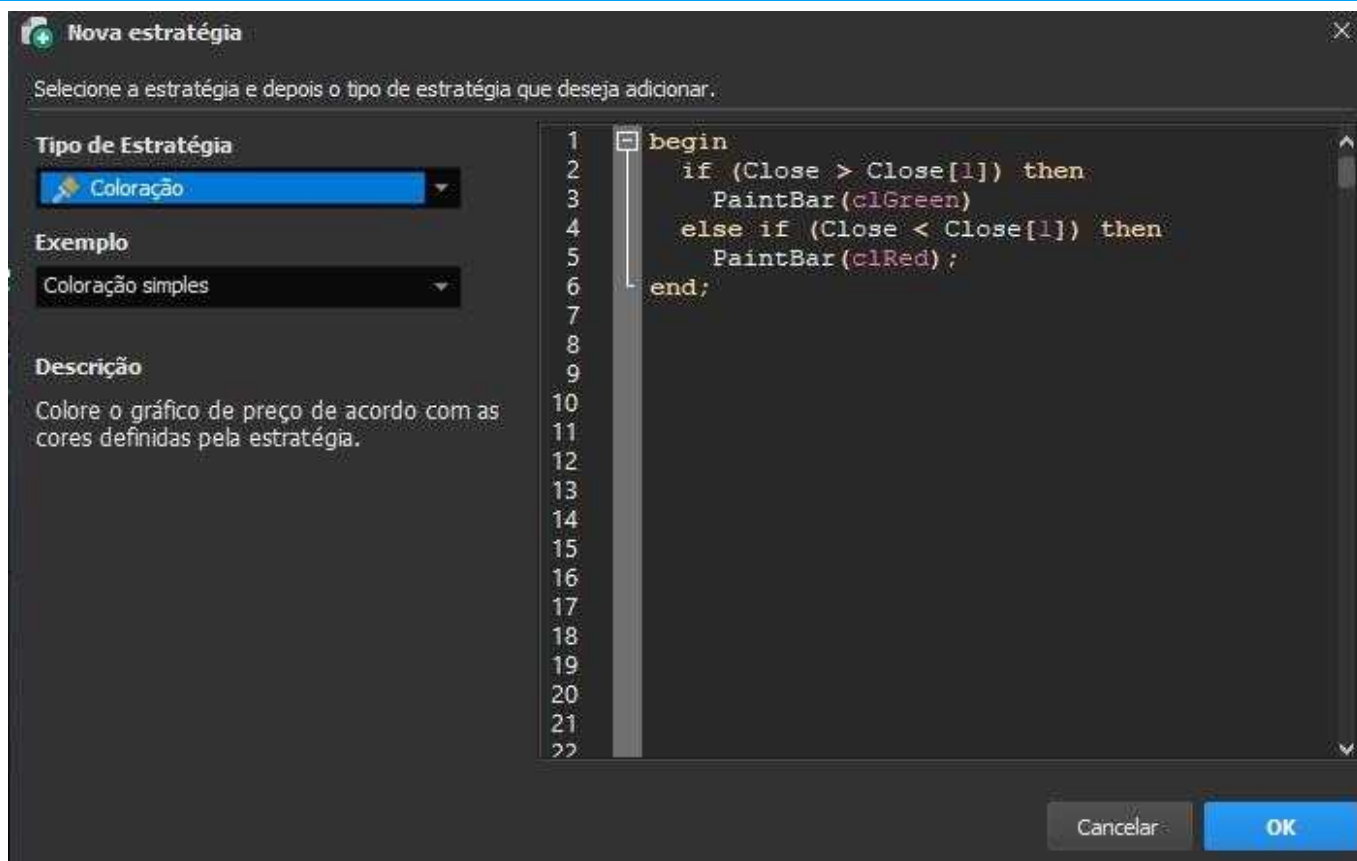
Nova estratégia

Selecione a estratégia e depois o tipo de estratégia que deseja adicionar.

Tipo de Estratégia

Coloração

Exemplo

Coloração simples

Descrição

Colore o gráfico de preço de acordo com as cores definidas pela estratégia.

1 begin
2 if (Close > Close[1]) then
3 PaintBar(clGreen)
4 else if (Close < Close[1]) then
5 PaintBar(clRed);
6 end;
7
8
9
10
11
12
13
14
15
16
17
18
19
20
21
22

Cancelar

OK